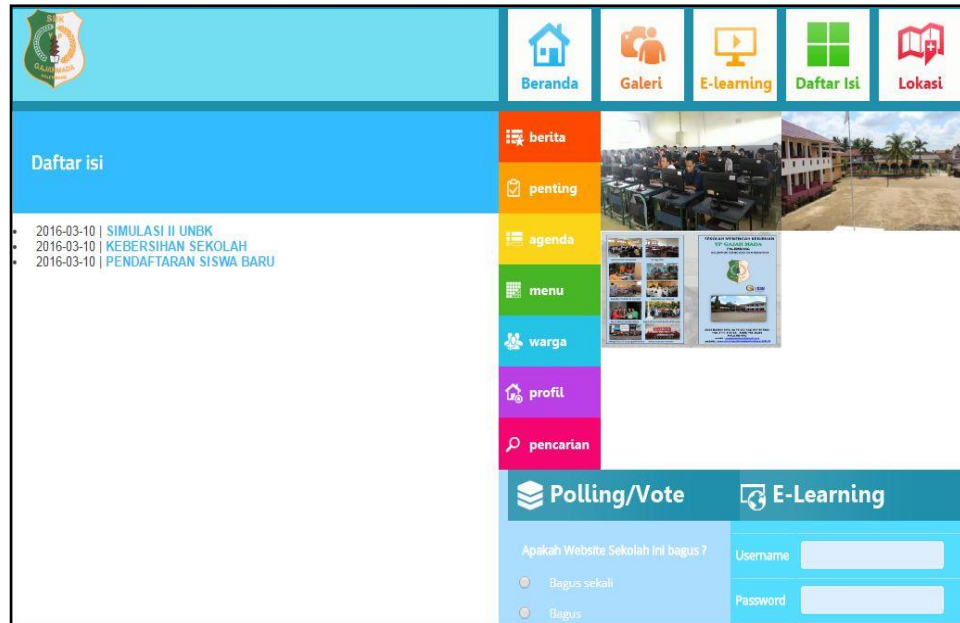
SMK GAJAH MADA

Beranda
Galeri
E-learning
Daftar Isi
Lokasi

Daftar isi

- 2016-03-10 | SIMULASI II UNBK
- 2016-03-10 | KEBERSIHAN SEKOLAH
- 2016-03-10 | PENDAFTARAN SISWA BARU

berita
penting
agenda
menu
warga
profil
pencarian

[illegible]

Polling/Vote
Apakah Website Sekolah ini bagus ?
Bagus sekali
Bagus

E-Learning
Username
Password